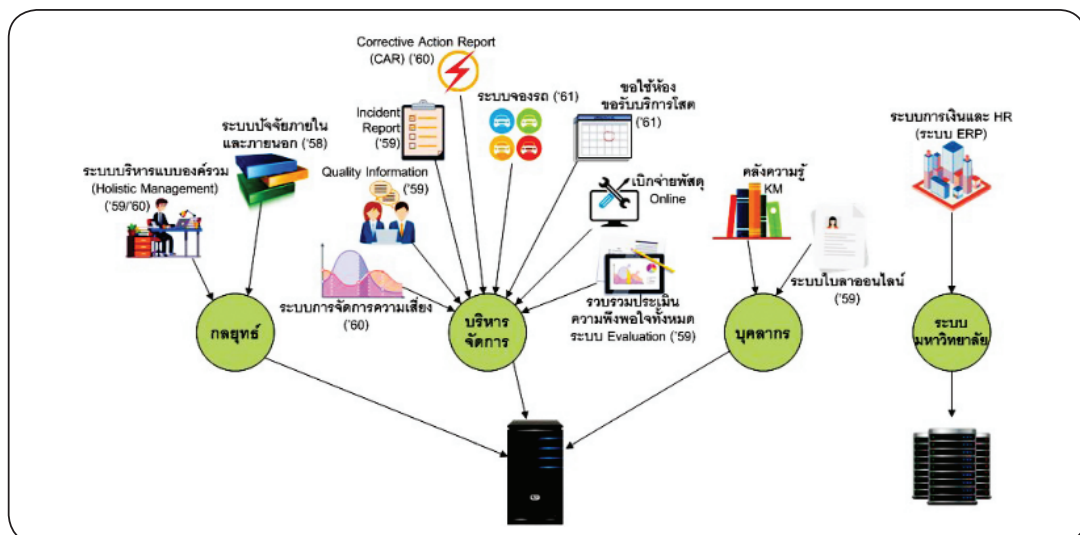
Corrective Action Report (CAR) ('60)

Incident Report ('59)

ระบบจองรถ ('61

ขอใช้ห้อง ขอรับบริการโสต ('61)

ระบบปัจจัยภายใน และภายนอก ('58)

ระบบบริหารแบบองค์รวม (Holistic Management) ('59/'60)

Quality Information ('59)

เบิกจ่ายพัสดุ Online

ระบบการจัดการความเสี่ยง ('60)

รวบรวมประเมิน ความพึงพอใจทั้งหมด ระบบ Evaluation ('59)

คลังความรู้ KM

ระบบใบลาออนไลน์ ('59)

ระบบการเงินและ HR (ระบบ ERP)

กลยุทธ์

บริหาร จัดการ

บุคลากร

ระบบ มหาวิทยาลัย